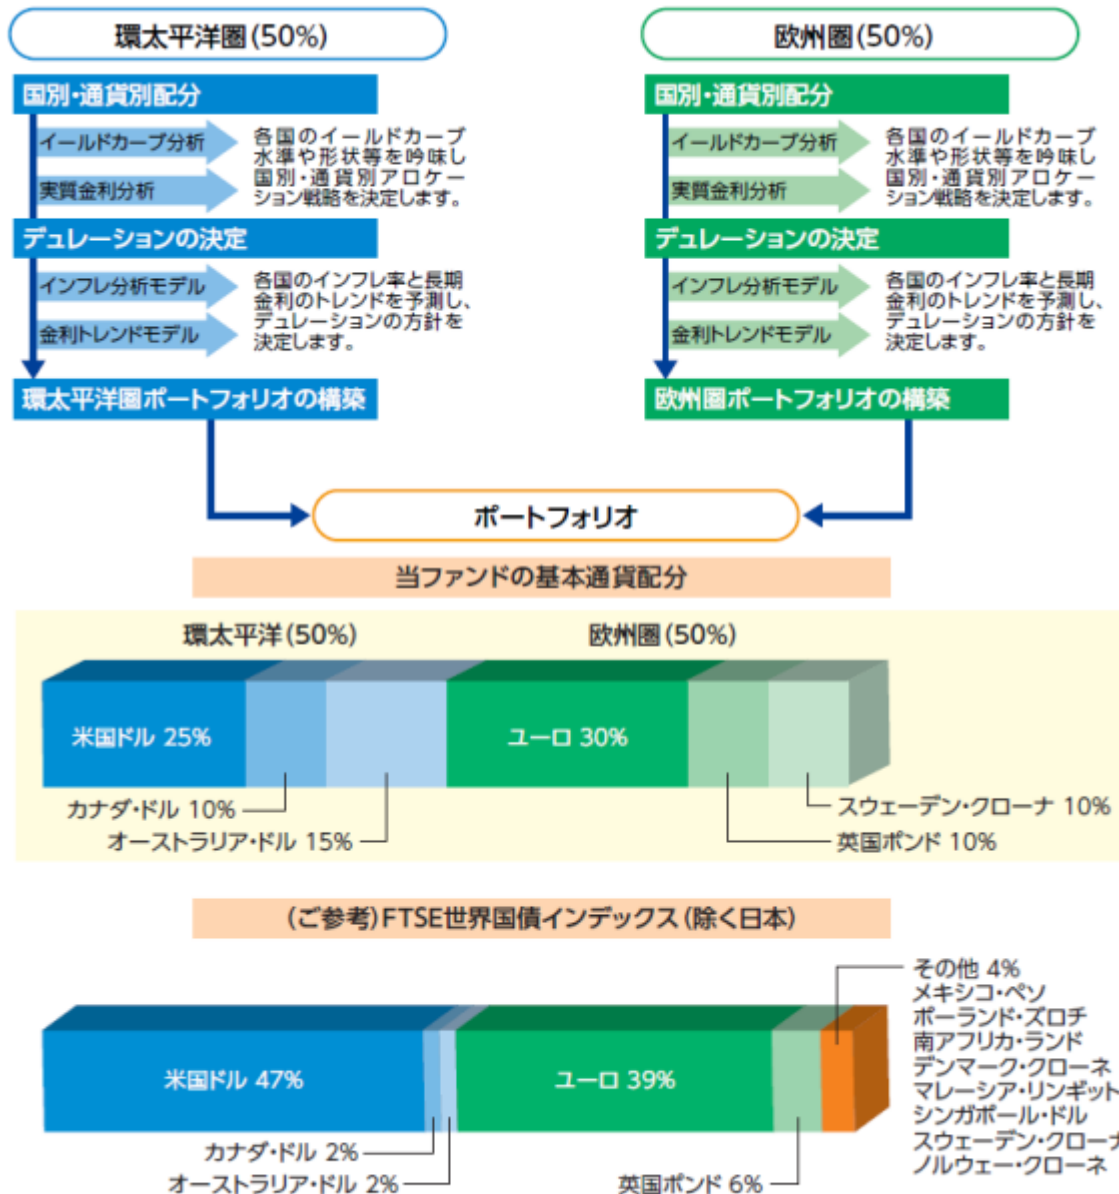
環太平洋圏(50%)

国別・通貨別配分

イールドカーブ分析

実質金利分析

各国のイールドカーブ水準や形状等を吟味し国別・通貨別アロケーション戦略を決定します。

デュレーションの決定

インフレ分析モデル

金利トレンドモデル

各国のインフレ率と長期金利のトレンドを予測し、デュレーションの方針を決定します。

環太平洋圏ポートフォリオの構築

欧州圏(50%)

国別・通貨別配分

イールドカーブ分析

実質金利分析

各国のイールドカーブ水準や形状等を吟味し国別・通貨別アロケーション戦略を決定します。

デュレーションの決定

インフレ分析モデル

金利トレンドモデル

各国のインフレ率と長期金利のトレンドを予測し、デュレーションの方針を決定します。

欧州圏ポートフォリオの構築

ポートフォリオ

当ファンドの基本通貨配分

環太平洋(50%)

欧州圏(50%)

米国ドル 25%

ユーロ 30%

カナダ・ドル 10%

オーストラリア・ドル 15%

スウェーデン・クローナ 10%

英国ポンド 10%

(ご参考)FTSE世界国債インデックス(除く日本)

米国ドル 47%

ユーロ 39%

カナダ・ドル 2%

オーストラリア・ドル 2%

英国ポンド 6%

その他 4%
メキシコ・ペソ
ポーランド・ズロチ
南アフリカ・ランド
デンマーク・クローネ
マレーシア・リンギット
シンガポール・ドル
スウェーデン・クローナ
ノルウェー・クローネ